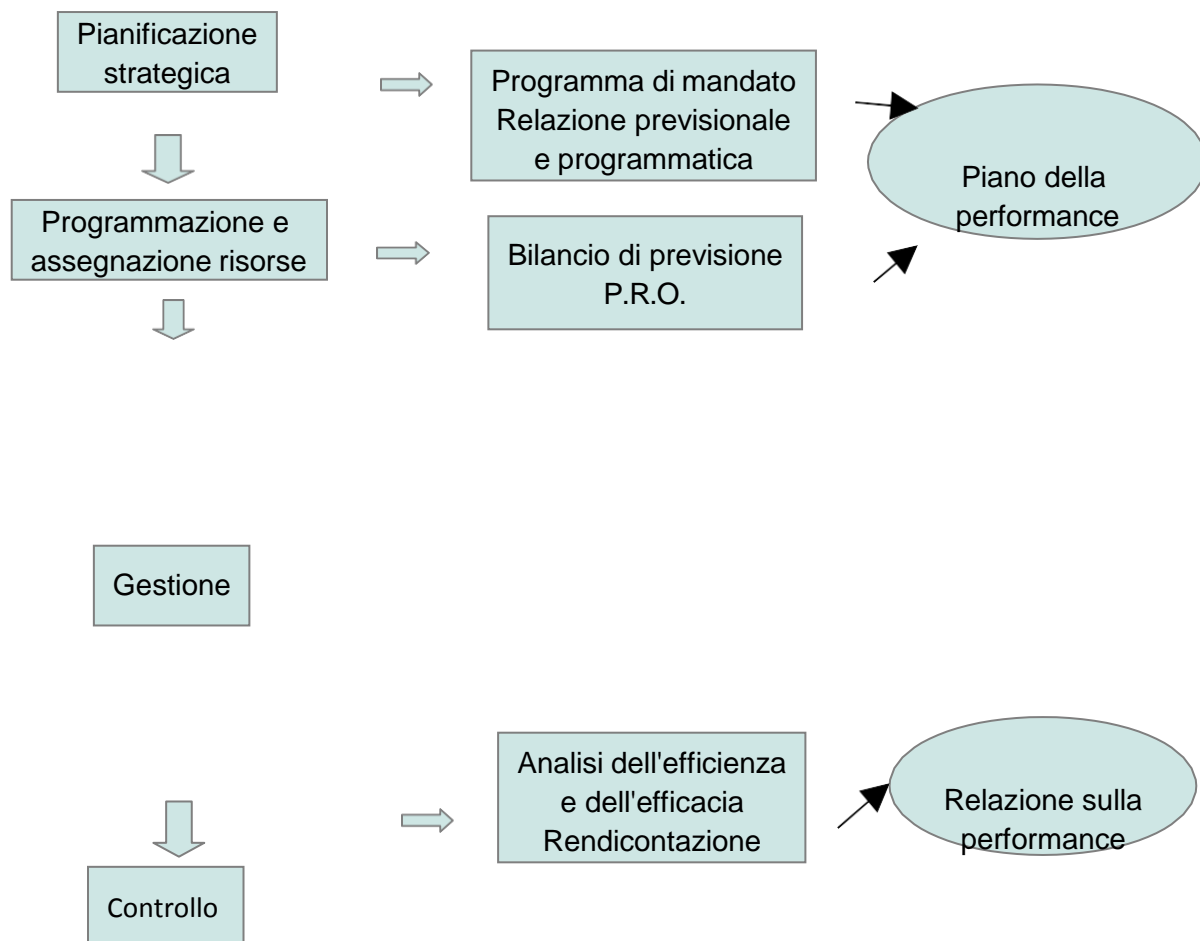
Pianificazione strategica

Programma di mandato
Relazione previsionale e programmatica

Piano della performance

Programmazione e assegnazione risorse

Bilancio di previsione
P.R.O.

Gestione

Analisi dell'efficienza e dell'efficacia
Rendicontazione

Relazione sulla performance

Controllo